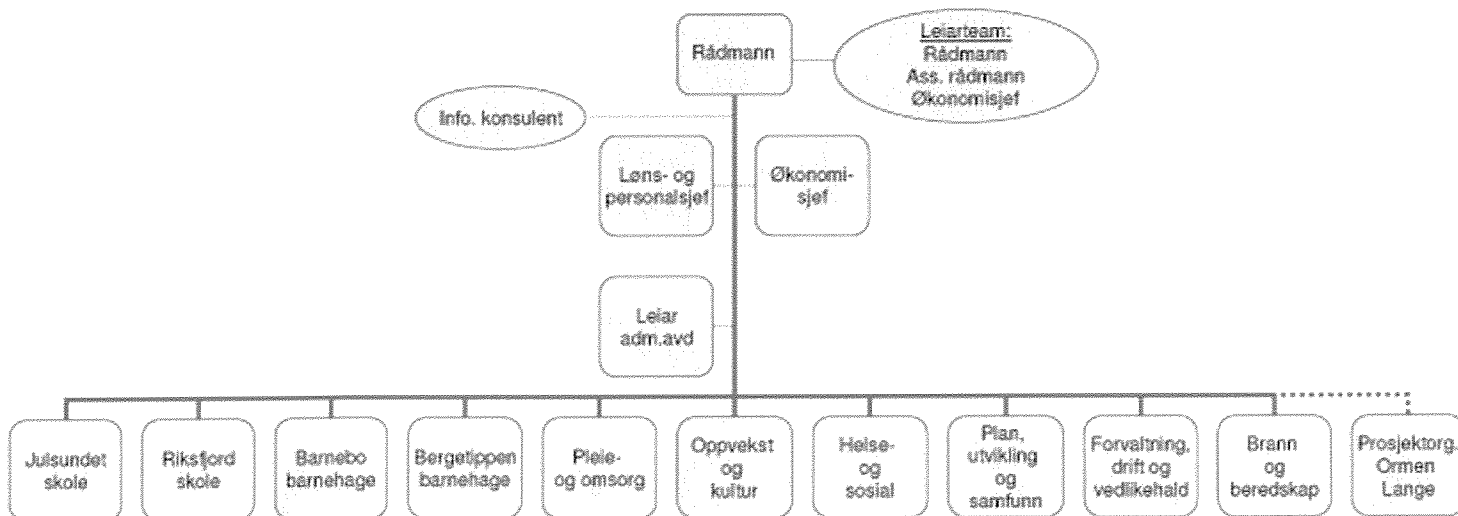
Rådmann

Leiarteam:
Rådmann
Ass. rådmann
Økonomisjef

Info. konsulent

Løns- og personalsjef

Økonomisjef

Leiar adm.avd

Julsundet skole

Riksfjord skole

Barnebo barnehage

Bergetippen barnehage

Pleie- og omsorg

Oppvekst og kultur

Helse- og sosial

Plan, utvikling og samfunn

Forvaltning, drift og vedlikehald

Brann og beredskap

Prosjektorg. Ormen Lange